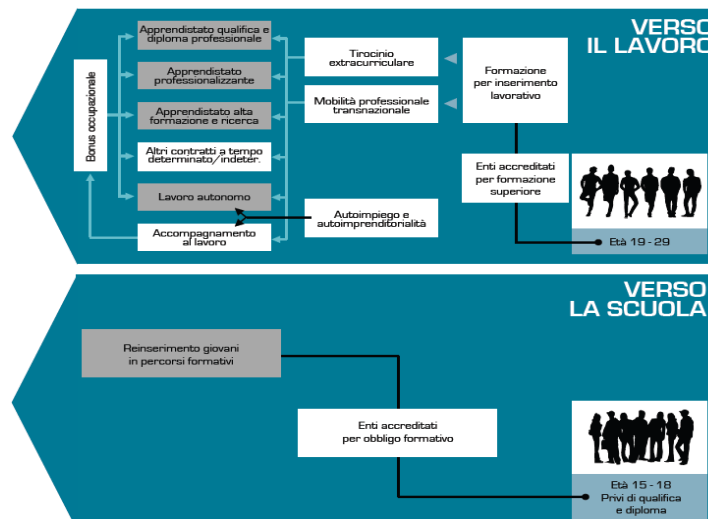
VERSO IL LAVORO

Bonus occupazionale

Apprendistato qualifica e diploma professionale

Apprendistato professionalizzante

Apprendistato alta formazione e ricerca

Altri contratti a tempo determinato/indeter.

Lavoro autonomo

Accompagnamento al lavoro

Tirocinio extracurriculare

Mobilità professionale transnazionale

Autoimpiego e autoimprenditorialità

Formazione per inserimento lavorativo

Enti accreditati per formazione superiore

Età 19 - 29

VERSO LA SCUOLA

Reinserimento giovani in percorsi formativi

Enti accreditati per obbligo formativo

Età 15 - 18
Privi di qualifica e diploma